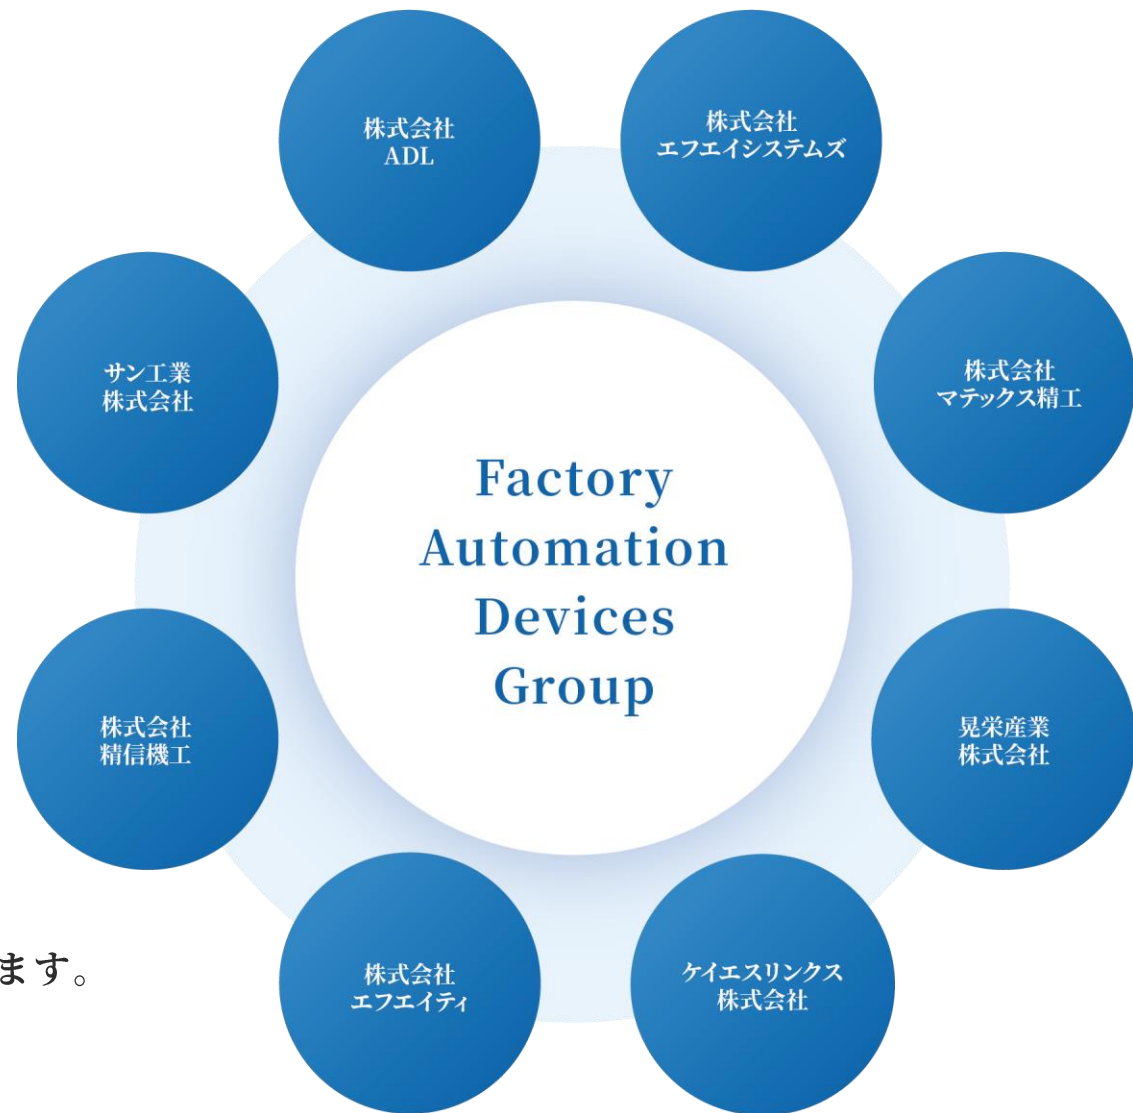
株式会社
ADL

株式会社
エフエイシステムズ

サン工業
株式会社

株式会社
マテックス精工

Factory Automation Devices Group

株式会社
精信機工

晃栄産業
株式会社

ます。

株式会社
エフエイティ

ケイエスリンクス
株式会社